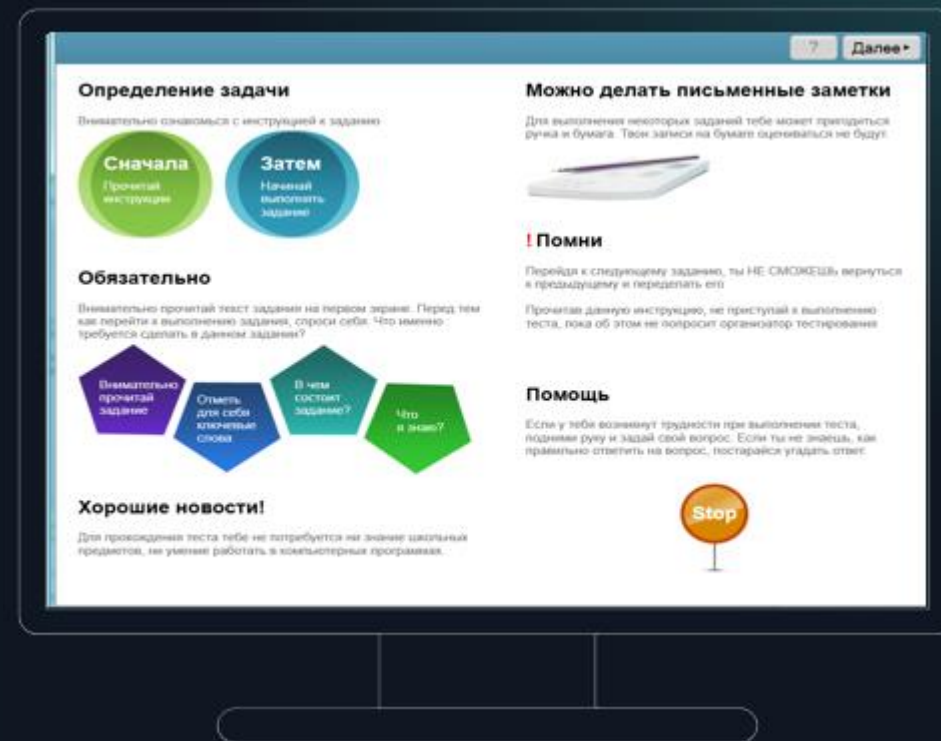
? Далее ▸

Определение задачи

Внимательно ознакомься с инструкцией к заданию

Сначала
Прочитай инструкцию

Затем
Начинай выполнять задание

Обязательно

Внимательно прочитай текст задания на первом экране. Перед тем как перейти к выполнению задания, спроси себя: Что именно требуется сделать в данном задании?

Внимательно прочитай задание

Отметь для себя ключевые слова

В чем состоит задание?

Что я знаю?

Хорошие новости!

Для прохождения теста тебе не потребуется ни знание школьных предметов, ни умение работать в компьютерных программах.

Можно делать письменные заметки

Для выполнения некоторых заданий тебе может пригодиться ручка и бумага. Твои записи на бумаге оцениваться не будут.

! Помни

Перейдя к следующему заданию, ты НЕ СМОЖЕШЬ вернуться к предыдущему и переделать его

Прочитав данную инструкцию, не приступай к выполнению теста, пока об этом не попросит организатор тестирования

Помощь

Если у тебя возникнут трудности при выполнении теста, подними руку и задай свой вопрос. Если ты не знаешь, как правильно ответить на вопрос, постарайся угадать ответ.

Stop